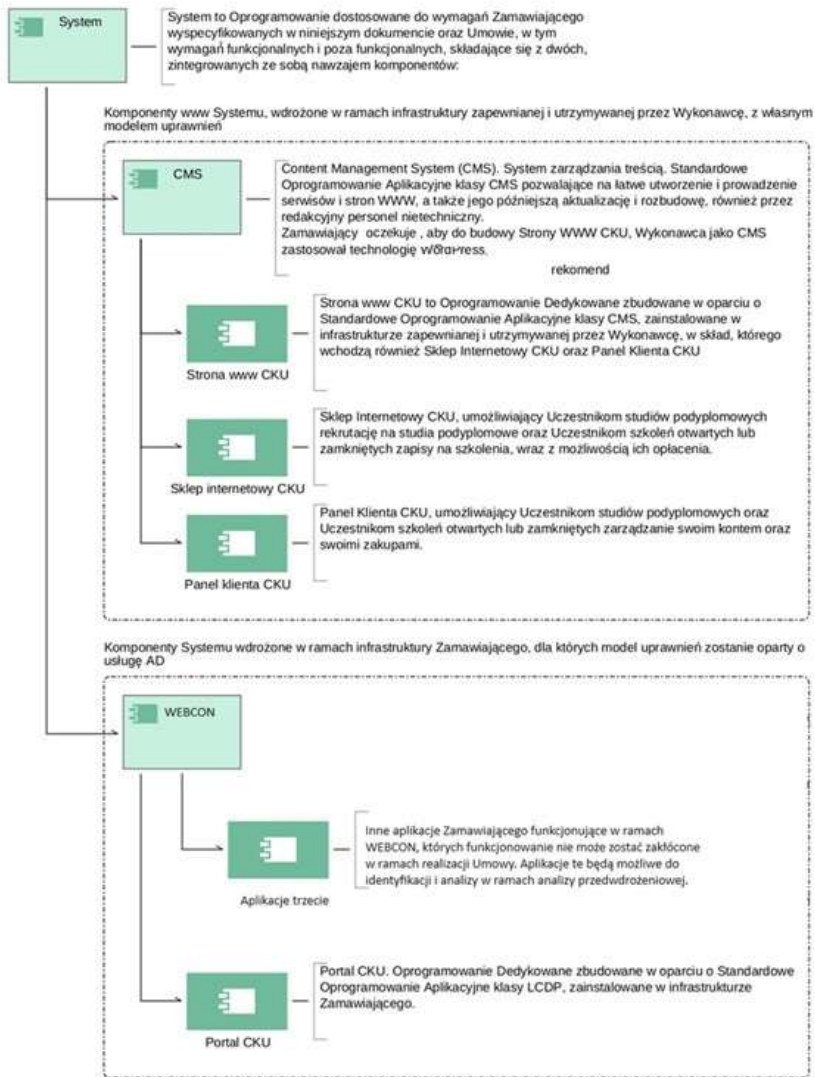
System

System to Oprogramowanie dostosowane do wymagań Zamawiającego wyspecyfikowanych w niniejszym dokumencie oraz Umowie, w tym wymagań funkcjonalnych i poza funkcjonalnych, składające się z dwóch, zintegrowanych ze sobą nawzajem komponentów:

Komponenty www Systemu, wdrożone w ramach infrastruktury zapewnianej i utrzymywanej przez Wykonawcę, z własnym modelem uprawnień

CMS

Content Management System (CMS). System zarządzania treścią. Standardowe Oprogramowanie Aplikacyjne klasy CMS pozwalające na łatwe utworzenie i prowadzenie serwisów i stron WWW, a także jego późniejszą aktualizację i rozbudowę, również przez redakcyjny personel nietechniczny.
Zamawiający oczekuje , aby do budowy Strony WWW CKU, Wykonawca jako CMS zastosował technologię WordPress.

rekomend

Strona www CKU

Strona www CKU to Oprogramowanie Dedykowane zbudowane w oparciu o Standardowe Oprogramowanie Aplikacyjne klasy CMS, zainstalowane w infrastrukturze zapewnianej i utrzymywanej przez Wykonawcę, w skład, którego wchodzą również Sklep Internetowy CKU oraz Panel Klienta CKU

Sklep internetowy CKU

Sklep Internetowy CKU, umożliwiający Uczestnikom studiów podyplomowych rekrutację na studia podyplomowe oraz Uczestnikom szkoleń otwartych lub zamkniętych zapisy na szkolenia, wraz z możliwością ich opłacenia.

Panel klienta CKU

Panel Klienta CKU, umożliwiający Uczestnikom studiów podyplomowych oraz Uczestnikom szkoleń otwartych lub zamkniętych zarządzanie swoim kontem oraz swoimi zakupami.

Komponenty Systemu wdrożone w ramach infrastruktury Zamawiającego, dla których model uprawnień zostanie oparty o usługę AD

WEBCON

Aplikacje trzecie

Inne aplikacje Zamawiającego funkcjonujące w ramach WEBCON, których funkcjonowanie nie może zostać zakłócone w ramach realizacji Umowy. Aplikacje te będą możliwe do identyfikacji i analizy w ramach analizy przedwdrożeniowej.

Portal CKU

Portal CKU. Oprogramowanie Dedykowane zbudowane w oparciu o Standardowe Oprogramowanie Aplikacyjne klasy LCDP, zainstalowane w infrastrukturze Zamawiającego.